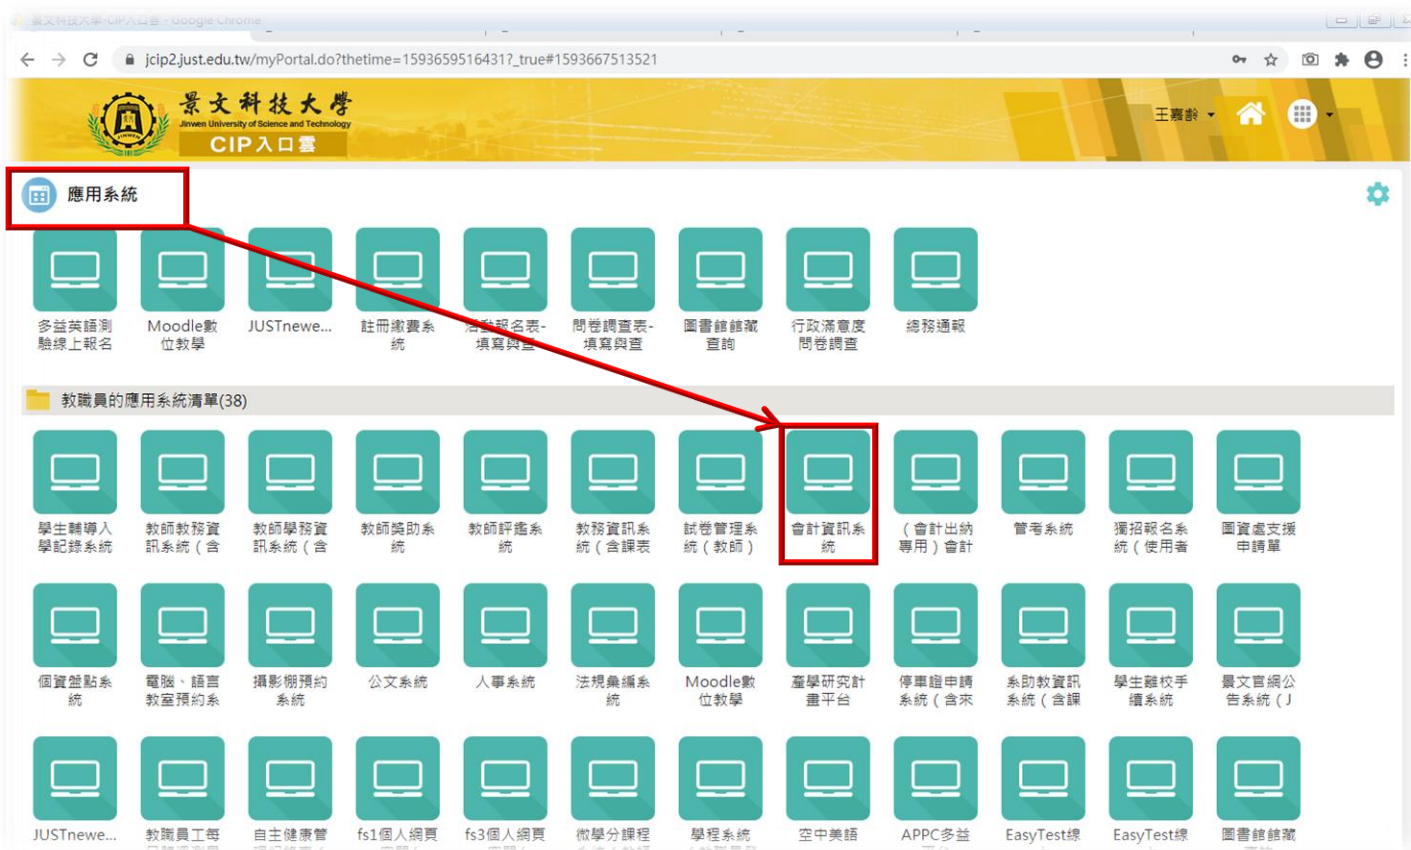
景文科技大學-CIP入口雲 - Google Chrome

jcip2.just.edu.tw/myPortal.do?thetime=1593659516431?_true#1593667513521

景文科技大學
Jinwen University of Science and Technology
CIP入口雲

王嘉齡

應用系統

多益英語測驗線上報名
Moodle數位教學
JUSTnewe...
註冊繳費系統
活動報名表-填寫與查
問卷調查表-填寫與查
圖書館館藏查詢
行政滿意度問卷調查
總務通報

教職員的應用系統清單(38)

學生轉導入學記錄系統
教師教務資訊系統（含
教師學務資訊系統（含
教師獎助系統
教師評鑑系統
教務資訊系統（含課表
試卷管理系統（教師）
會計資訊系統
（會計出納專用）會計
管考系統
獨招報名系統（使用者
圖資處支援申請單

個資盤點系統
電腦、語言教室預約系
攝影棚預約系統
公文系統
人事系統
法規彙編系統
Moodle數位教學
產學研究計畫平台
停車證申請系統（含來
系助教資訊系統（含課
學生離校手續系統
景文官網公告系統（J

JUSTnewe...
教職員工每
自主健康管
fs1個人網頁
fs3個人網頁
微學分課程
學程系統
空中美語
APPC多益
EasyTest線
EasyTest線
圖書館館藏